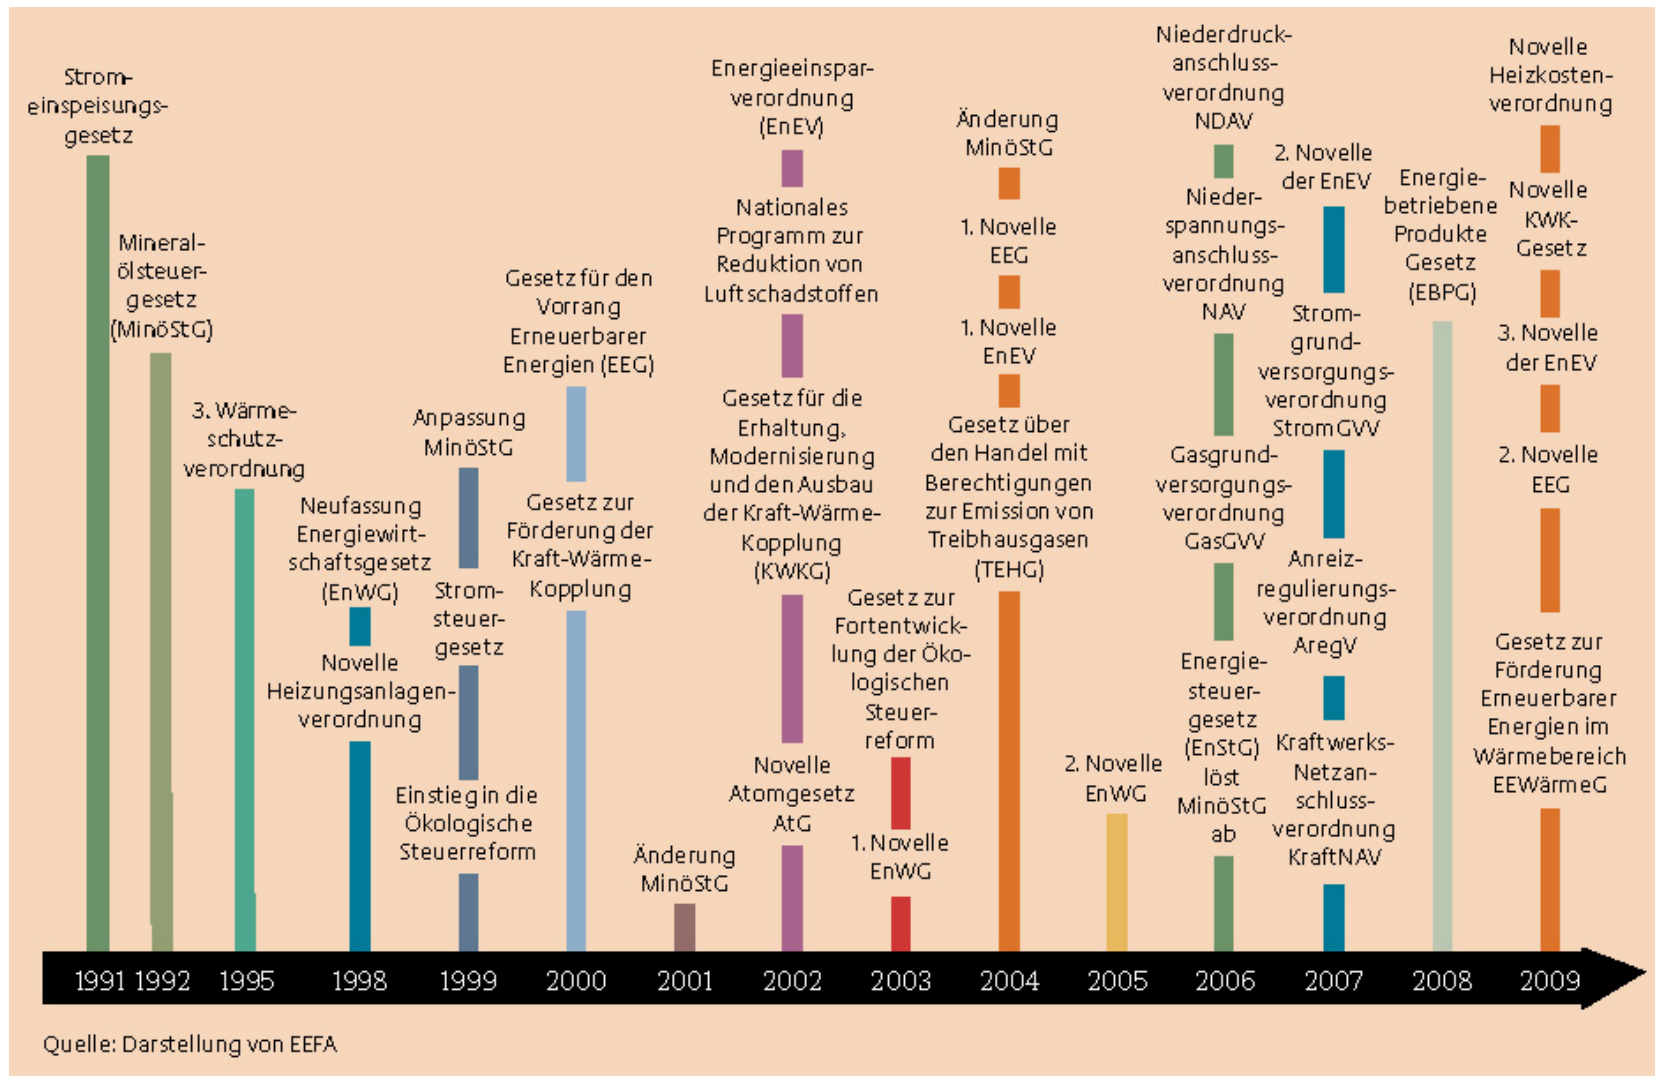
Stromeinspeisungsgesetz

Mineralölsteuergesetz (MinöStG)

3. Wärmeschutzverordnung

Neufassung Energiewirtschaftsgesetz (EnWG)

Novelle Heizungsanlagenverordnung

Anpassung MinöStG

Stromsteuergesetz

Einstieg in die Ökologische Steuerreform

Gesetz für den Vorrang Erneuerbarer Energien (EEG)

Gesetz zur Förderung der Kraft-Wärme-Kopplung

Änderung MinöStG

Energieeinsparverordnung (EnEV)

Nationales Programm zur Reduktion von Luftschadstoffen

Gesetz für die Erhaltung, Modernisierung und den Ausbau der Kraft-Wärme-Kopplung (KWKG)

Novelle Atomgesetz AtG

Gesetz zur Fortentwicklung der Ökologischen Steuerreform

1. Novelle EnWG

Änderung MinöStG

1. Novelle EEG

1. Novelle EnEV

Gesetz über den Handel mit Berechtigungen zur Emission von Treibhausgasen (TEHG)

2. Novelle EnWG

Niederdruckanschlussverordnung NDAV

Niederspannungsanschlussverordnung NAV

Gasgrundversorgungsverordnung GasGVV

Energiesteuergesetz (EnStG) löst MinöStG ab

2. Novelle der EnEV

Stromgrundversorgungsverordnung StromGVV

Anreizregulierungsverordnung AregV

Kraftwerks-Netzanschlussverordnung KraftNAV

Energiebetriebene Produkte Gesetz (EBPG)

Novelle Heizkostenverordnung

Novelle KWK-Gesetz

3. Novelle der EnEV

2. Novelle EEG

Gesetz zur Förderung Erneuerbarer Energien im Wärmebereich EEWärmeG

1991 1992 1995 1998 1999 2000 2001 2002 2003 2004 2005 2006 2007 2008 2009

Quelle: Darstellung von EEFA